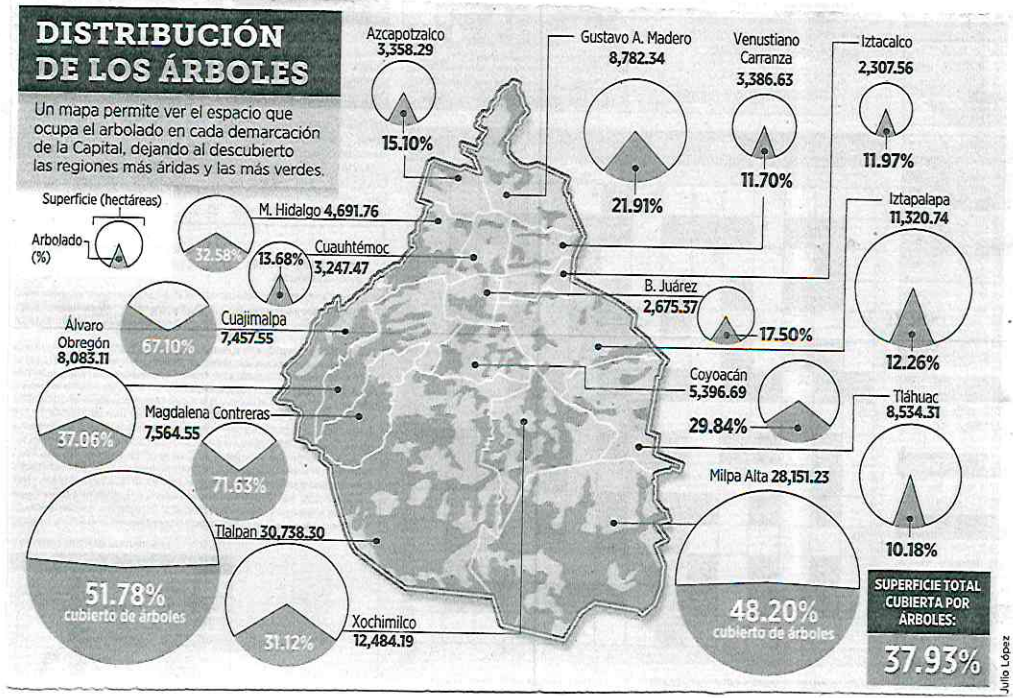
DISTRIBUCIÓN DE LOS ÁRBOLES

Un mapa permite ver el espacio que ocupa el arbolado en cada demarcación de la Capital, dejando al descubierto las regiones más áridas y las más verdes.

Superficie (hectáreas)

Arbolado (%)

Azcapotzalco 3,358.29
15.10%

Gustavo A. Madero 8,782.34
21.91%

Venustiano Carranza 3,386.63
11.70%

Iztacalco 2,307.56
11.97%

M. Hidalgo 4,691.76
32.58%

Cuauhtémoc 3,247.47
13.68%

Iztapalapa 11,320.74
12.26%

B. Juárez 2,675.37
17.50%

Cuajimalpa 7,457.55
67.10%

Álvaro Obregón 8,083.11
37.06%

Coyoacán 5,396.69
29.84%

Tláhuac 8,534.31
10.18%

Magdalena Contreras 7,564.55
71.63%

Milpa Alta 28,151.23
48.20% cubierto de árboles

Tlalpan 30,738.30
51.78% cubierto de árboles

Xochimilco 12,484.19
31.12%

SUPERFICIE TOTAL CUBIERTA POR ÁRBOLES:
37.93%

Julio López